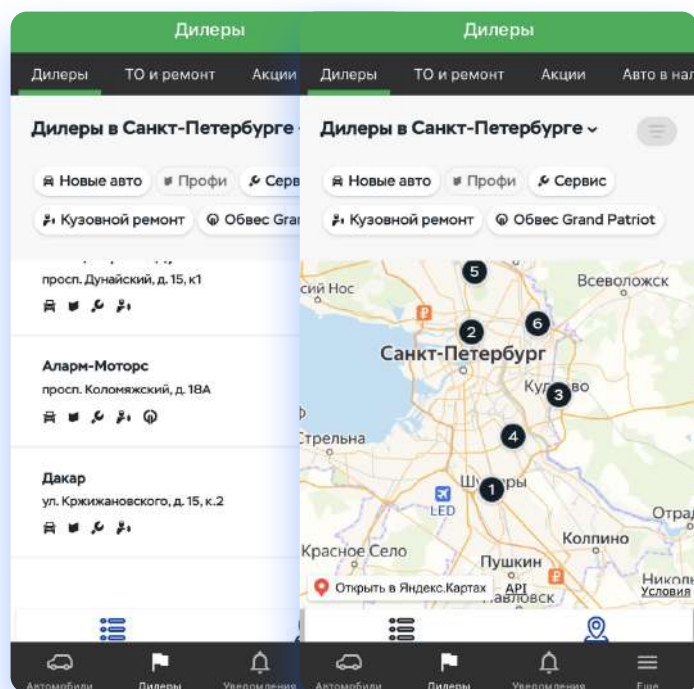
Дилеры

Дилеры ТО и ремонт Акции

Дилеры в Санкт-Петербурге

Новые авто Профи Серв

Кузовной ремонт Обвес Gran

просп. Дунайский, д. 15, к1

Аларм-Моторс
просп. Коломяжский, д. 18А

Дакар
ул. Кржижановского, д. 15, к.2

Автомобили Дилеры Уведомления

Дилеры

Дилеры ТО и ремонт Акции Авто в нал

Дилеры в Санкт-Петербурге

Новые авто Профи Сервис

Кузовной ремонт Обвес Grand Patriot

5
Всеволожск
ий Нос
2
6
Санкт-Петербург
Кудрово
3
Стрельна
4
Шушары
1
LED
Отра
Колпино
Красное Село
Пушкин
Нико
Открыть в Яндекс.Картах
API
Павловск
Условия

Автомобили Дилеры Уведомления Еще